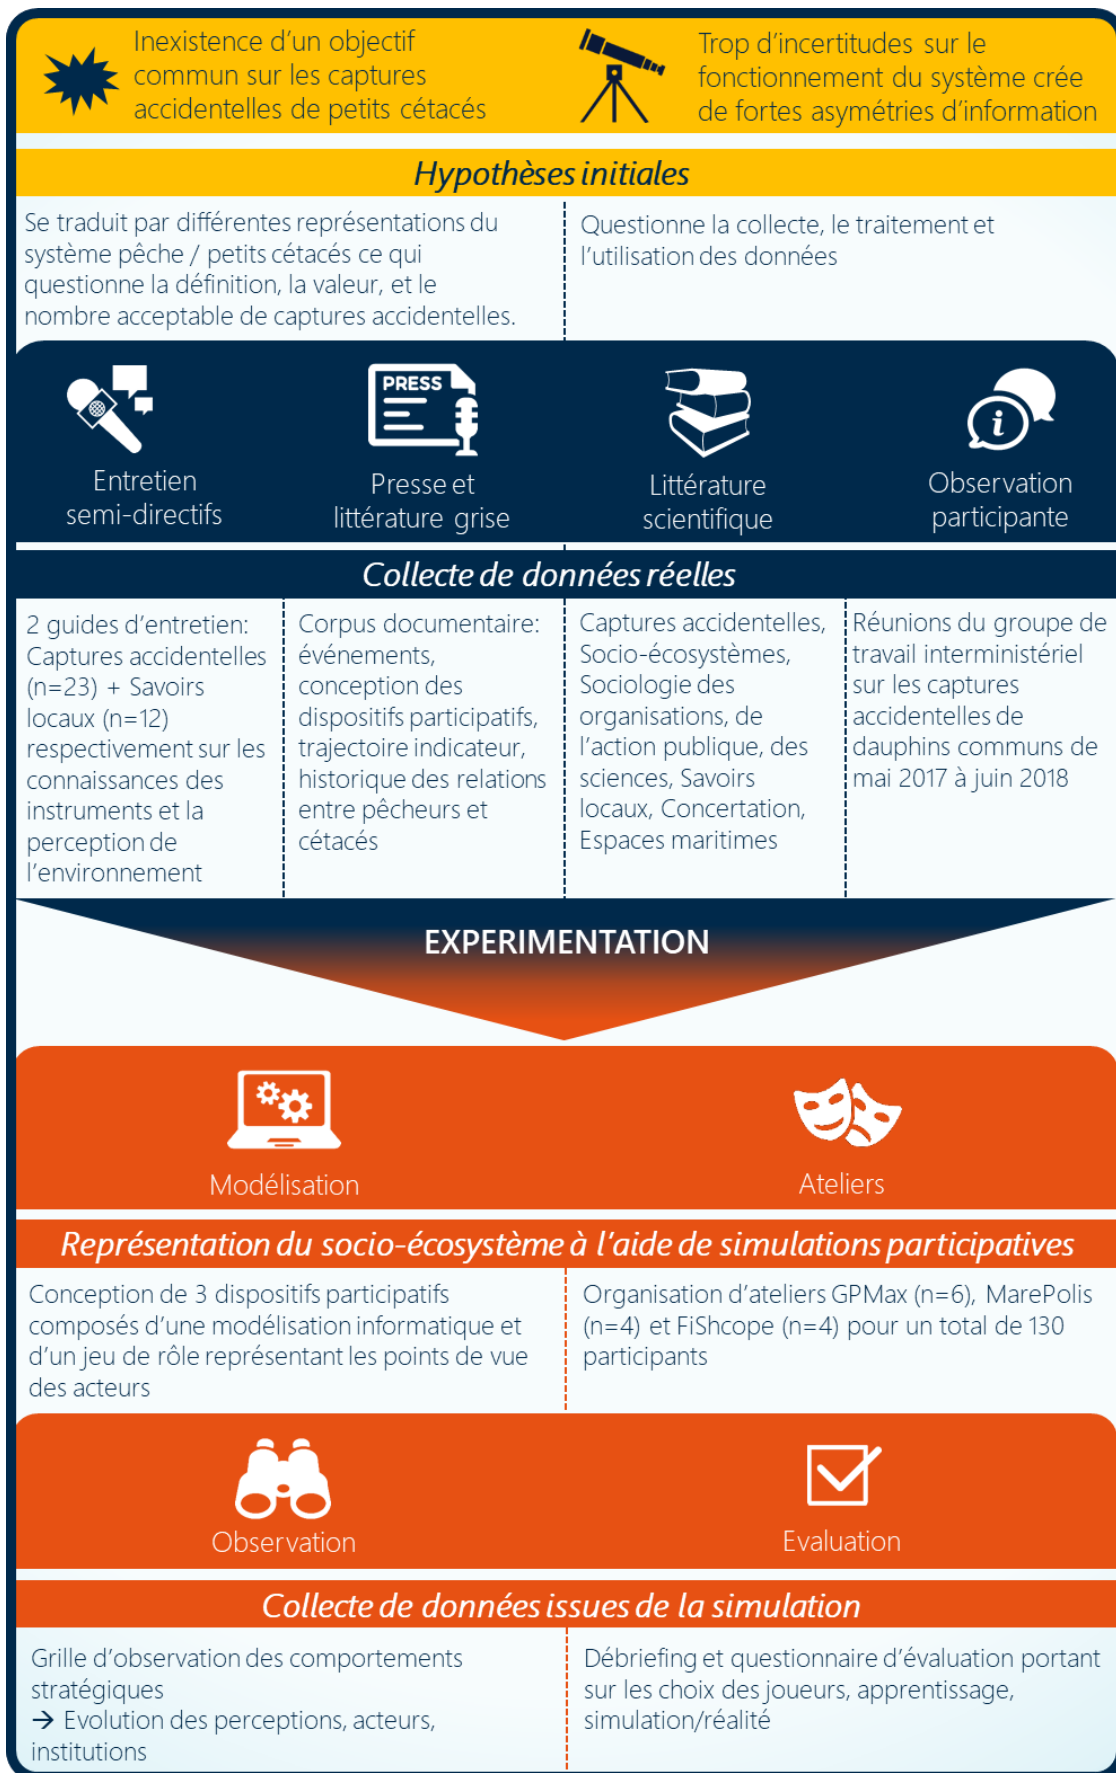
Inexistence d'un objectif commun sur les captures accidentelles de petits cétacés

Trop d'incertitudes sur le fonctionnement du système crée de fortes asymétries d'information

Hypothèses initiales

Se traduit par différentes représentations du système pêche / petits cétacés ce qui questionne la définition, la valeur, et le nombre acceptable de captures accidentelles.

Questionne la collecte, le traitement et l'utilisation des données

Entretien semi-directifs

PRESS

Presse et littérature grise

Littérature scientifique

Observation participante

Collecte de données réelles

2 guides d'entretien: Captures accidentelles (n=23) + Savoirs locaux (n=12) respectivement sur les connaissances des instruments et la perception de l'environnement

Corpus documentaire: événements, conception des dispositifs participatifs, trajectoire indicateur, historique des relations entre pêcheurs et cétacés

Captures accidentelles, Socio-écosystèmes, Sociologie des organisations, de l'action publique, des sciences, Savoirs locaux, Concertation, Espaces maritimes

Réunions du groupe de travail interministériel sur les captures accidentelles de dauphins communs de mai 2017 à juin 2018

EXPERIMENTATION

Modélisation

Ateliers

Représentation du socio-écosystème à l'aide de simulations participatives

Conception de 3 dispositifs participatifs composés d'une modélisation informatique et d'un jeu de rôle représentant les points de vue des acteurs

Organisation d'ateliers GPMax (n=6), MarePolis (n=4) et FiShcope (n=4) pour un total de 130 participants

Observation

Evaluation

Collecte de données issues de la simulation

Grille d'observation des comportements stratégiques
→ Evolution des perceptions, acteurs, institutions

Débriefing et questionnaire d'évaluation portant sur les choix des joueurs, apprentissage, simulation/réalité